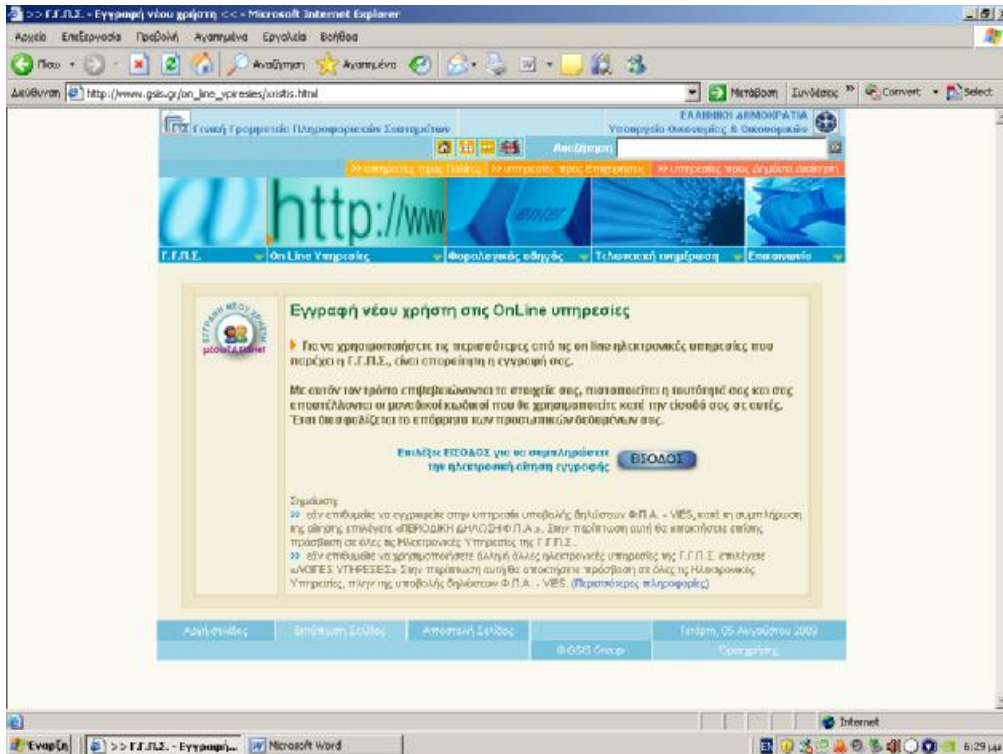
>> Γ.Γ.Π.Σ. - Εγγραφή νέου χρήστη << - Microsoft Internet Explorer

Αρχείο Επεξεργασία Προβολή Αγαπημένα Εργαλεία Βοήθεια

Πίσω Αναζήτηση Αγαπημένα

Διεύθυνση http://www.gsis.gr/on_line_ypiresies/xristis.html Μετάβαση Συνδέσεις Convert Select

Γενική Γραμματεία Πληροφοριακών Συστημάτων

ΕΛΛΗΝΙΚΗ ΔΗΜΟΚΡΑΤΙΑ Υπουργείο Οικονομίας & Οικονομικών

Αναζήτηση

>> υπηρεσίες προς Πολίτες >> υπηρεσίες προς Επιχειρήσεις >> υπηρεσίες προς Δημόσια Διοίκηση

http://ww

Γ.Γ.Π.Σ. On Line Υπηρεσίες Φορολογικός οδηγός Τελωνειακή ενημέρωση Επικοινωνία

ΕΓΓΡΑΦΗ ΝΕΟΥ ΧΡΗΣΤΗ μέσω TAXISnet

Εγγραφή νέου χρήστη στις OnLine υπηρεσίες

Για να χρησιμοποιήσετε τις περισσότερες από τις on line ηλεκτρονικές υπηρεσίες που παρέχει η Γ.Γ.Π.Σ., είναι απαραίτητη η εγγραφή σας.

Με αυτόν τον τρόπο επιβεβαιώνονται τα στοιχεία σας, πιστοποιείται η ταυτότητά σας και σας αποστέλλονται οι μοναδικοί κωδικοί που θα χρησιμοποιείτε κατά την είσοδό σας σε αυτές. Έτσι διασφαλίζεται το απόρρητο των προσωπικών δεδομένων σας.

Επιλέξτε ΕΙΣΟΔΟΣ για να συμπληρώσετε την ηλεκτρονική αίτηση εγγραφής ΕΙΣΟΔΟΣ

Σημείωση:
>> εάν επιθυμείτε να εγγραφείτε στην υπηρεσία υποβολής δηλώσεων Φ.Π.Α. - VIES, κατά τη συμπλήρωση της αίτησης επιλέγετε «ΠΕΡΙΟΔΙΚΗ ΔΗΛΩΣΗ Φ.Π.Α.». Στην περίπτωση αυτή θα αποκτήσετε επίσης πρόσβαση σε όλες τις Ηλεκτρονικές Υπηρεσίες της Γ.Γ.Π.Σ..
>> εάν επιθυμείτε να χρησιμοποιήσετε άλλη/ άλλες ηλεκτρονικές υπηρεσίες της Γ.Γ.Π.Σ. επιλέγετε «ΛΟΙΠΕΣ ΥΠΗΡΕΣΙΕΣ». Στην περίπτωση αυτή θα αποκτήσετε πρόσβαση σε όλες τις Ηλεκτρονικές Υπηρεσίες, πλην της υποβολής δηλώσεων Φ.Π.Α. - VIES. (Περισσότερες πληροφορίες)

Αρχή σελίδας Εκτύπωση Σελίδας Αποστολή Σελίδας Τετάρτη, 05 Αυγούστου 2009
© GSIS Group Όροι χρήσης

Internet

Έναρξη >> Γ.Γ.Π.Σ. - Εγγραφή... Microsoft Word 6:29 μμ